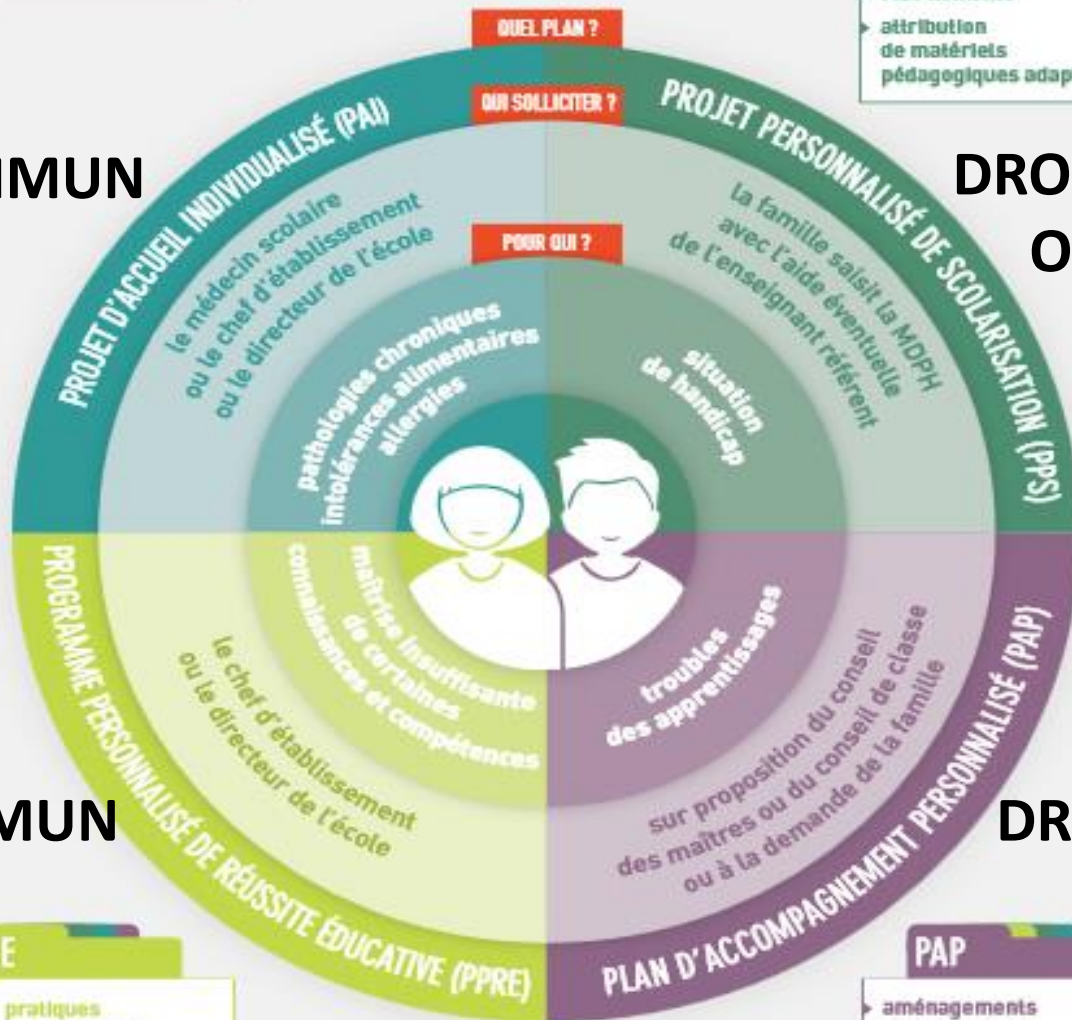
attribution de matériels pédagogiques adap

QUEL PLAN ?

QUI SOLLICITER ?

POUR QUI ?

IMUN

DRO

O

PROJET D'ACCUEIL INDIVIDUALISÉ (PAI)

le médecin scolaire ou le chef d'établissement ou le directeur de l'école

pathologies chroniques intolérances alimentaires allergies

PROJET PERSONNALISÉ DE SCOLARISATION (PPS)

la famille saisit la MDPH avec l'aide éventuelle de l'enseignant référent

situation de handicap

PROGRAMME PERSONNALISÉ DE RÉUSSITE ÉDUCATIVE (PPRE)

le chef d'établissement ou le directeur de l'école

maîtrise insuffisante de certaines connaissances et compétences

PLAN D'ACCOMPAGNEMENT PERSONNALISÉ (PAP)

sur proposition du conseil des maîtres ou du conseil de classe ou à la demande de la famille

troubles des apprentissages

MUN

DR

E

pratiques

PAP

aménagements